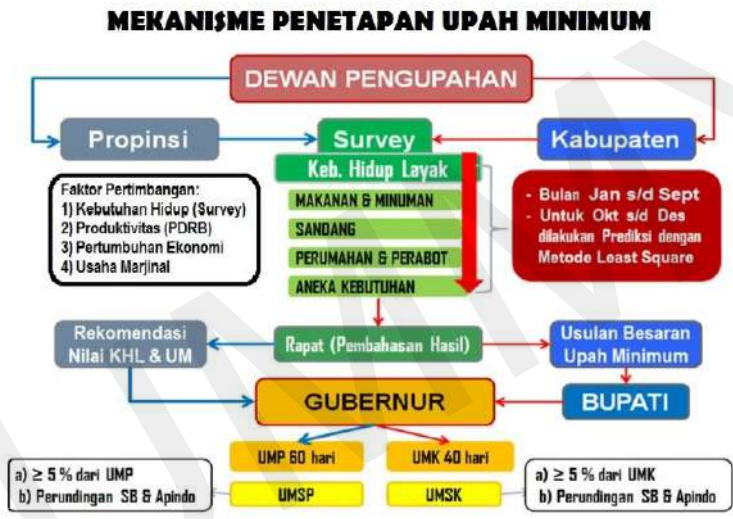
MEKANISME PENETAPAN UPAH MINIMUM

DEWAN PENGUPAHAN

Propinsi

Survey

Kabupaten

Keb. Hidup Layak

MAKANAN & MINUMAN

SANDANG

PERUMAHAN & PERABOT

ANEKA KEBUTUHAN

Faktor Pertimbangan:
1) Kebutuhan Hidup (Survey)
2) Produktivitas (PDRB)
3) Pertumbuhan Ekonomi
4) Usaha Marjinal

- Bulan Jan s/d Sept
- Untuk Okt s/d Des dilakukan Prediksi dengan Metode Least Square

Rekomendasi Nilai KHL & UM

Rapat (Pembahasan Hasil)

Usulan Besaran Upah Minimum

GUBERNUR

BUPATI

UMP 60 hari

UMK 40 hari

a) ≥ 5 % dari UMP
b) Perundingan SB & Apindo

UMSP

UMSK

a) ≥ 5 % dari UMK
b) Perundingan SB & Apindo